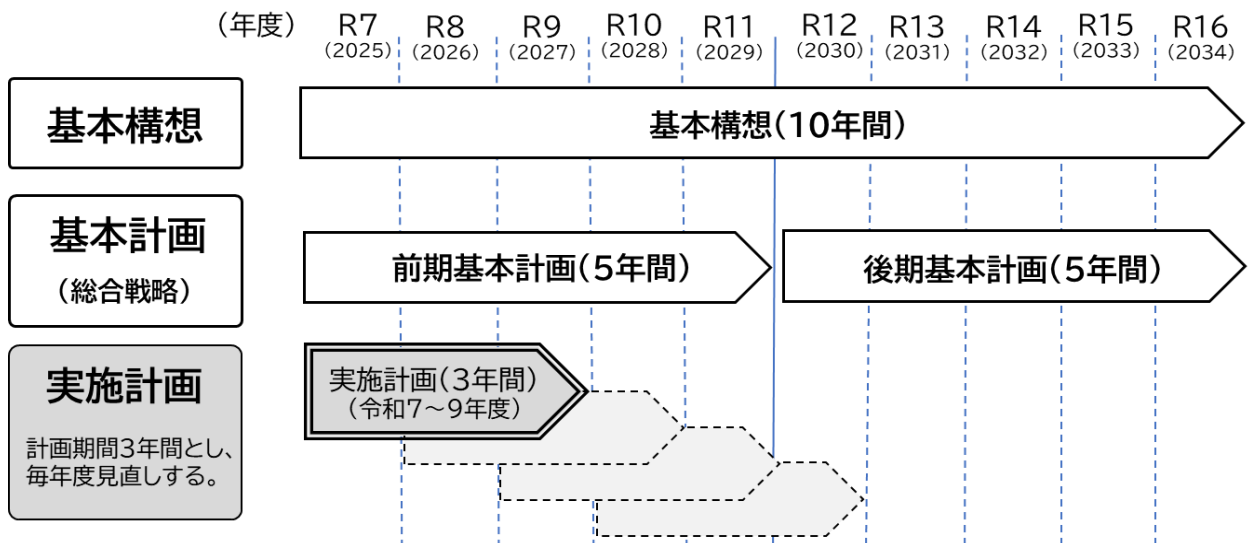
| (年度) | R7 (2025) | R8 (2026) | R9 (2027) | R10 (2028) | R11 (2029) | R12 (2030) | R13 (2031) | R14 (2032) | R15 (2033) | R16 (2034) |
|---|---|---|---|---|---|---|---|---|---|---|

基本構想

基本構想(10年間)

基本計画
(総合戦略)

前期基本計画(5年間)

後期基本計画(5年間)

実施計画
計画期間3年間とし、毎年度見直しする。

実施計画(3年間)
(令和7～9年度)